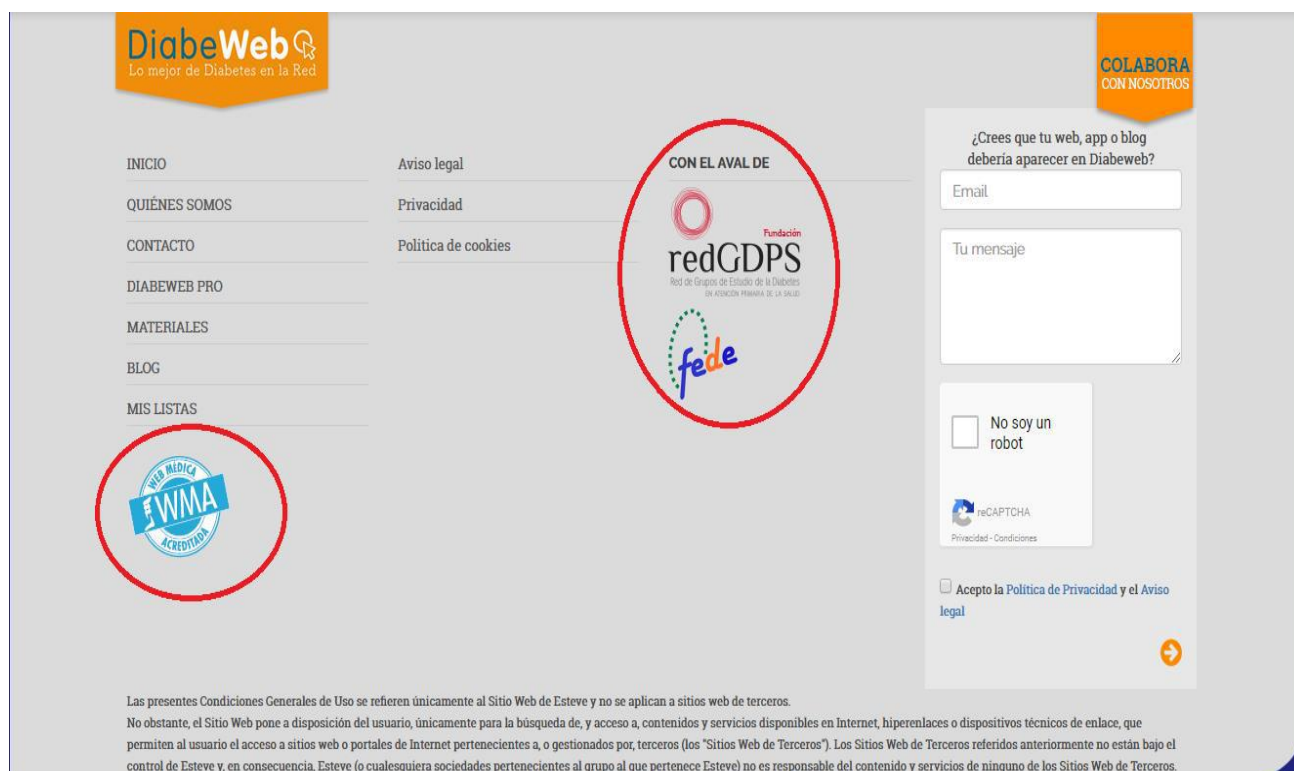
DiabeWeb
Lo mejor de Diabetes en la Red

COLABORA
CON NOSOTROS

INICIO
QUIÉNES SOMOS
CONTACTO
DIABEWEB PRO
MATERIALES
BLOG
MIS LISTAS

Aviso legal
Privacidad
Politica de cookies

CON EL AVAL DE

Fundación
redGDPS
Red de Grupos de Estudio de la Diabetes
EN ATENCIÓN PRIMARIA DE LA SALUD

fede

WEB MÉDICA
WMA
ACREDITADA

¿Crees que tu web, app o blog debería aparecer en Diabeweb?

Email

Tu mensaje

No soy un robot

reCAPTCHA
Privacidad - Condiciones

Acepto la Política de Privacidad y el Aviso legal

Las presentes Condiciones Generales de Uso se refieren únicamente al Sitio Web de Esteve y no se aplican a sitios web de terceros.
No obstante, el Sitio Web pone a disposición del usuario, únicamente para la búsqueda de, y acceso a, contenidos y servicios disponibles en Internet, hiperenlaces o dispositivos técnicos de enlace, que permiten al usuario el acceso a sitios web o portales de Internet pertenecientes a, o gestionados por, terceros (los "Sitios Web de Terceros"). Los Sitios Web de Terceros referidos anteriormente no están bajo el control de Esteve y, en consecuencia, Esteve (o cualesquiera sociedades pertenecientes al grupo al que pertenece Esteve) no es responsable del contenido y servicios de ninguno de los Sitios Web de Terceros.